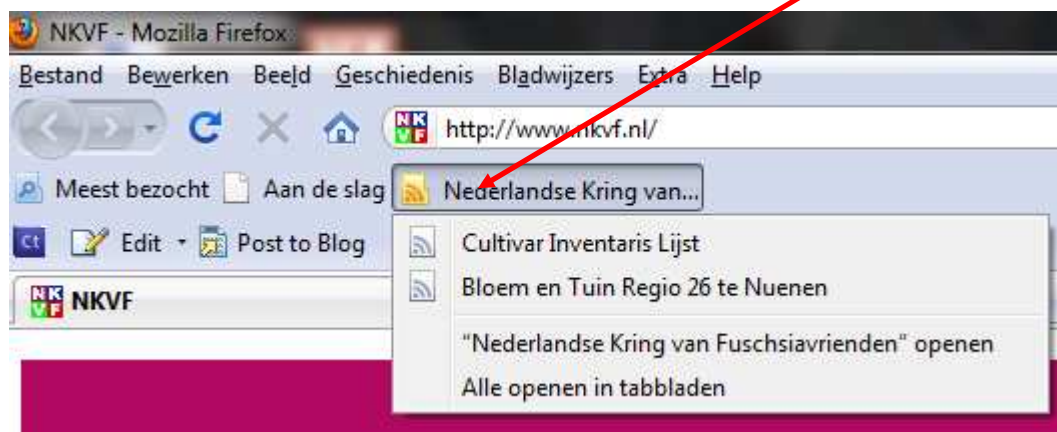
NKVF - Mozilla Firefox

Bestand Bewerken Beeld Geschiedenis Bladwijzers Extra Help

NK VF http://www.nkvf.nl/

Meest bezocht Aan de slag Nederlandse Kring van...

Ct Edit Post to Blog

NK VF NKVF

Cultivar Inventaris Lijst

Bloem en Tuin Regio 26 te Nuenen

"Nederlandse Kring van Fuschsiavrienden" openen

Alle openen in tabbladen